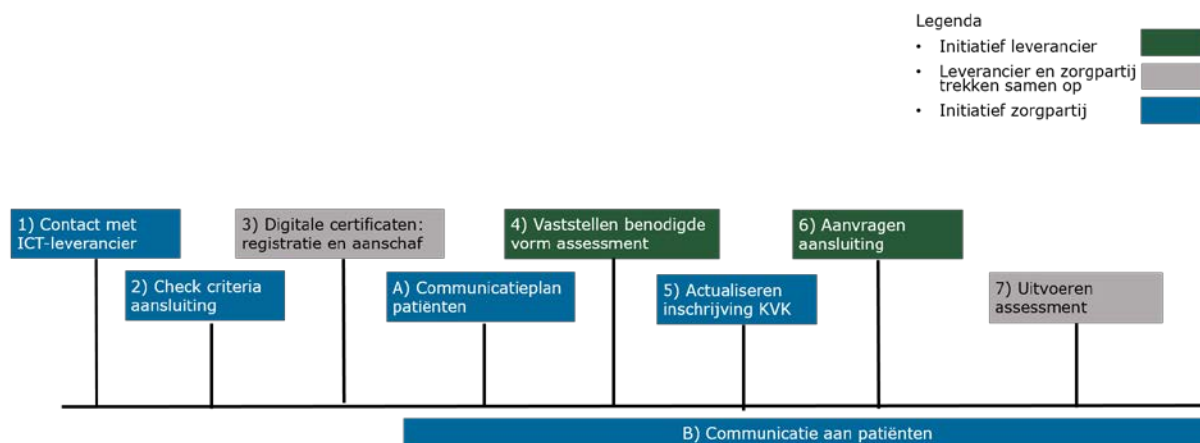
Legenda
• Initiatief leverancier
• Leverancier en zorgpartij trekken samen op
• Initiatief zorgpartij

1) Contact met ICT-leverancier

2) Check criteria aansluiting

3) Digitale certificaten: registratie en aanschaf

A) Communicatieplan patiënten

4) Vaststellen benodigde vorm assessment

5) Actualiseren inschrijving KVK

6) Aanvragen aansluiting

7) Uitvoeren assessment

B) Communicatie aan patiënten